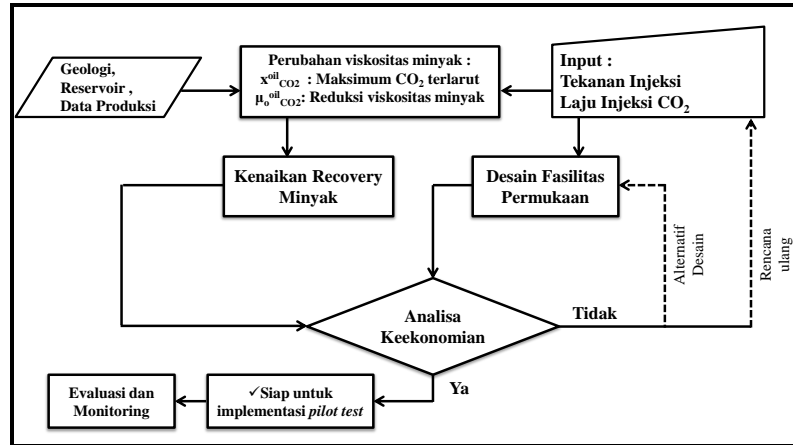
Geologi, Reservoir , Data Produksi

Perubahan viskositas minyak :
$x^{oil}_{CO2}$ : Maksimum $CO_2$ terlarut
$\mu_o^{oil}_{CO2}$: Reduksi viskositas minyak

Input :
Tekanan Injeksi
Laju Injeksi $CO_2$

Kenaikan Recovery Minyak

Desain Fasilitas Permukaan

Alternatif Desain

Rencana ulang

Analisa Keekonomian

Tidak

Ya

Evaluasi dan Monitoring

✓Siap untuk implementasi *pilot test*